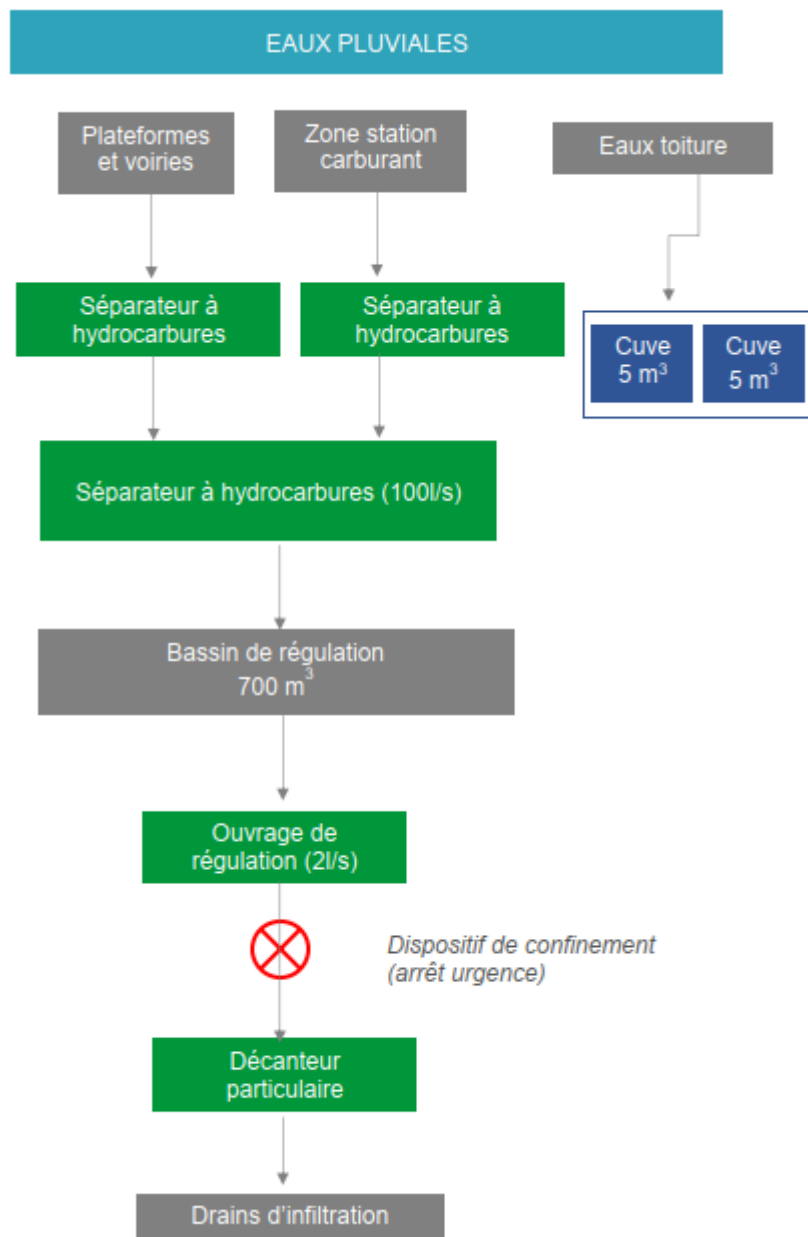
EAUX PLUVIALES

Plateformes et voiries

Zone station carburant

Eaux toiture

Séparateur à hydrocarbures

Séparateur à hydrocarbures

Cuve 5 $m^3$

Cuve 5 $m^3$

Séparateur à hydrocarbures (100l/s)

Bassin de régulation 700 $m^3$

Ouvrage de régulation (2l/s)

Dispositif de confinement (arrêt urgence)

Décanteur particulaire

Drains d'infiltration